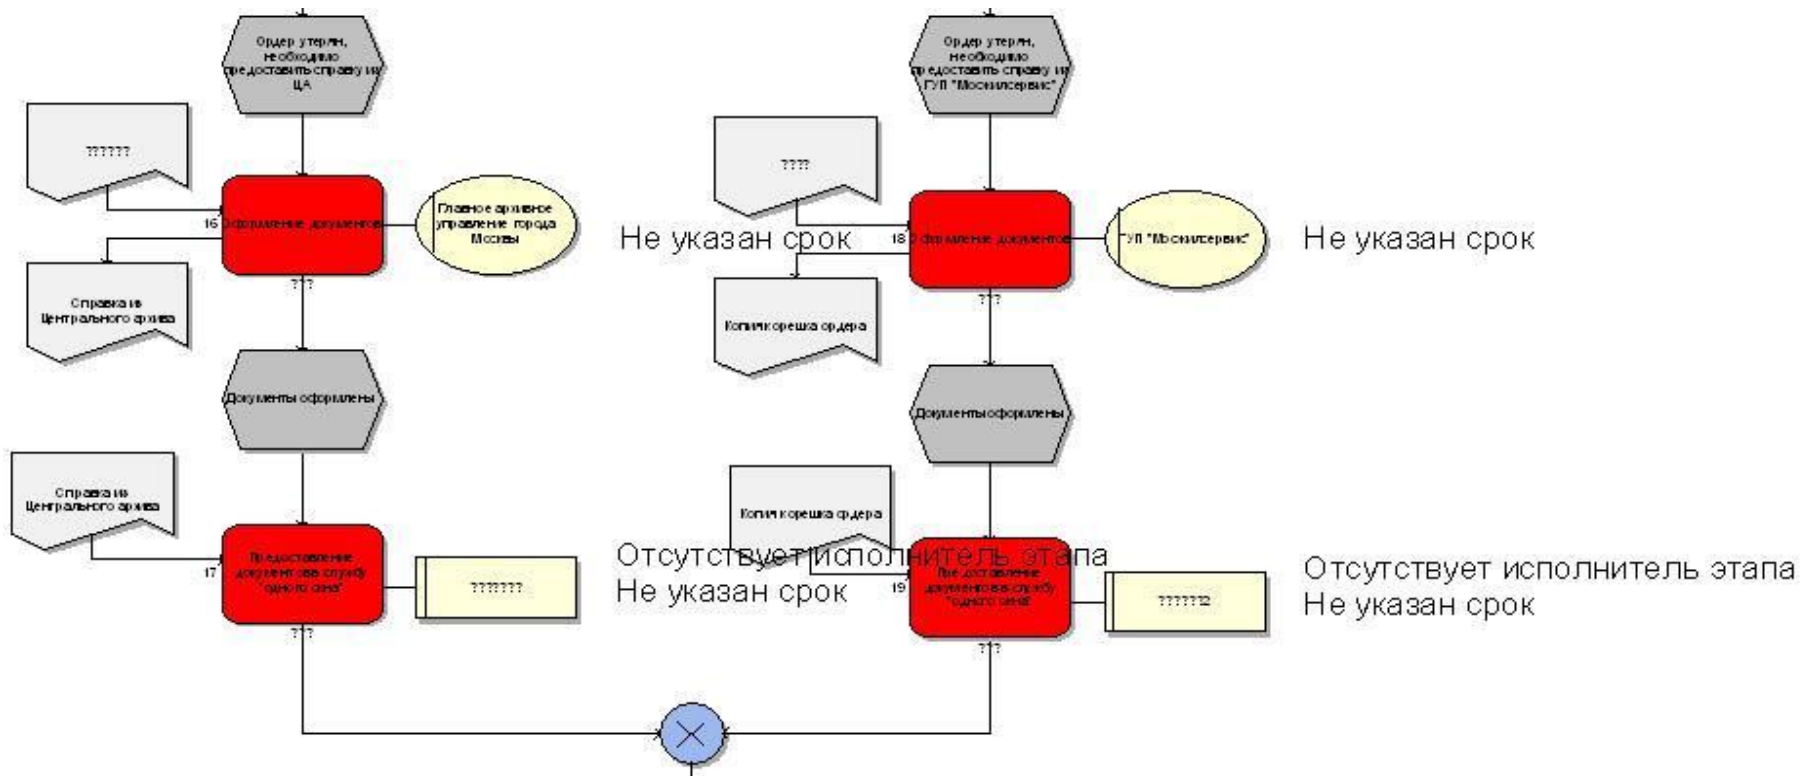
Ордер утерян, необходимо предоставить справку из ЦА

??????

16 Оформление документов

Главное архивное управление города Москвы

Не указан срок

Справка из Центрального архива

???

Документы оформлены

Справка из Центрального архива

17 Предоставление документов в службу "одного окна"

???????

Отсутствует исполнитель этапа
Не указан срок

???

Ордер утерян, необходимо предоставить справку из ГУП "Москилсервис"

????

18 Оформление документов

ГУП "Москилсервис"

Не указан срок

Копия корешка ордера

???

Документы оформлены

Копия корешка ордера

19 Предоставление документов в службу "одного окна"

??????2

Отсутствует исполнитель этапа
Не указан срок

???